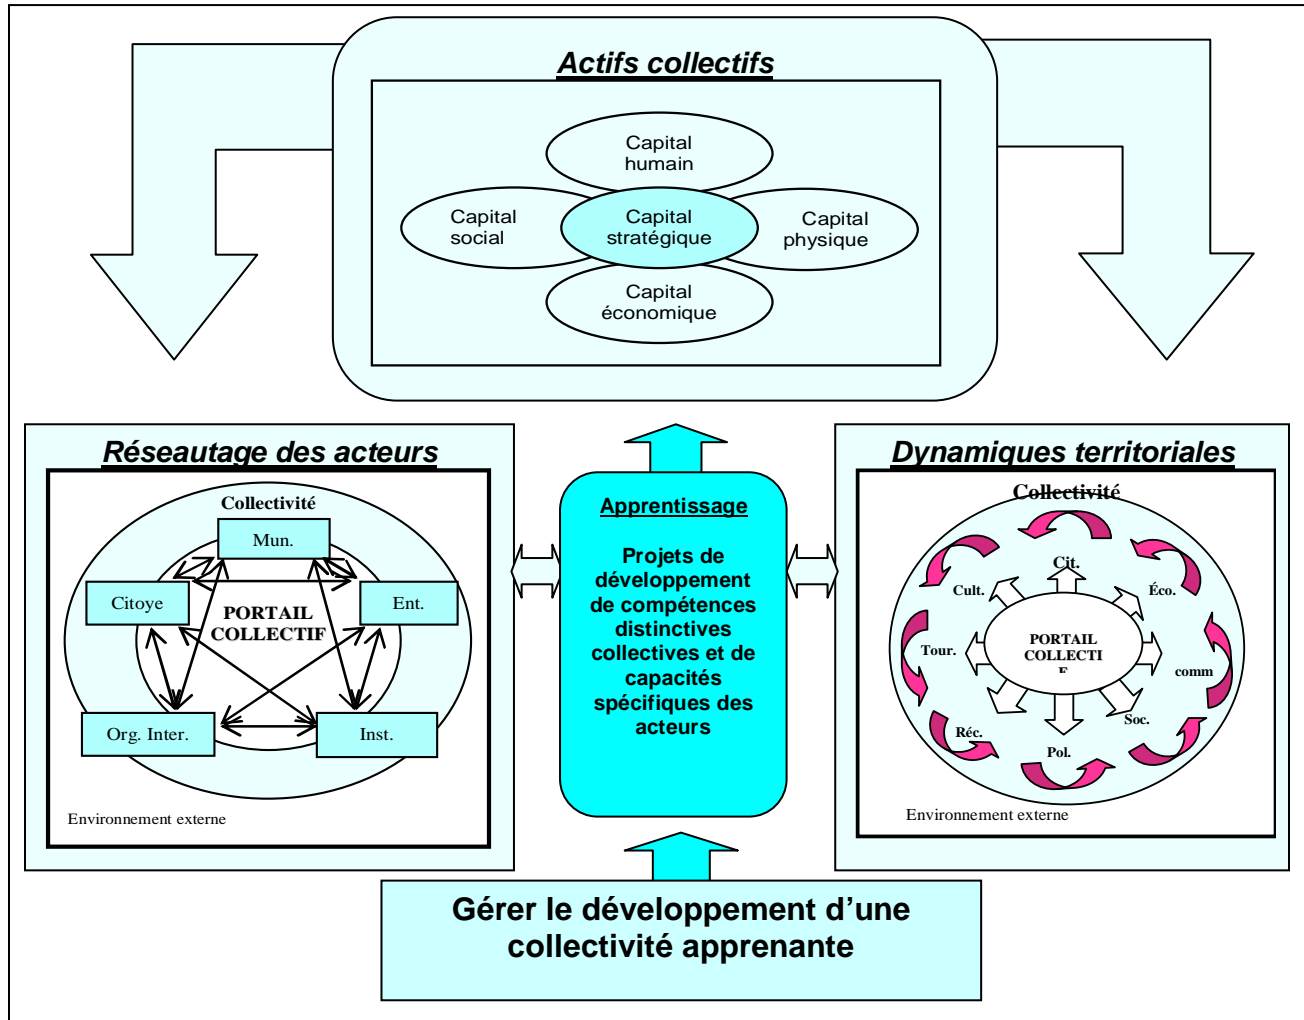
Actifs collectifs

Capital humain

Capital social

Capital stratégique

Capital physique

Capital économique

Réseautage des acteurs

Collectivité

Mun.

Citoye

PORTAIL COLLECTIF

Ent.

Org. Inter.

Inst.

Environnement externe

Apprentissage

Projets de développement de compétences distinctives collectives et de capacités spécifiques des acteurs

Dynamiques territoriales

Collectivité

Cit.

Cult.

Éco.

Tour.

PORTAIL COLLECTI F

comm

Réc.

Soc.

Pol.

Environnement externe

Gérer le développement d'une collectivité apprenante